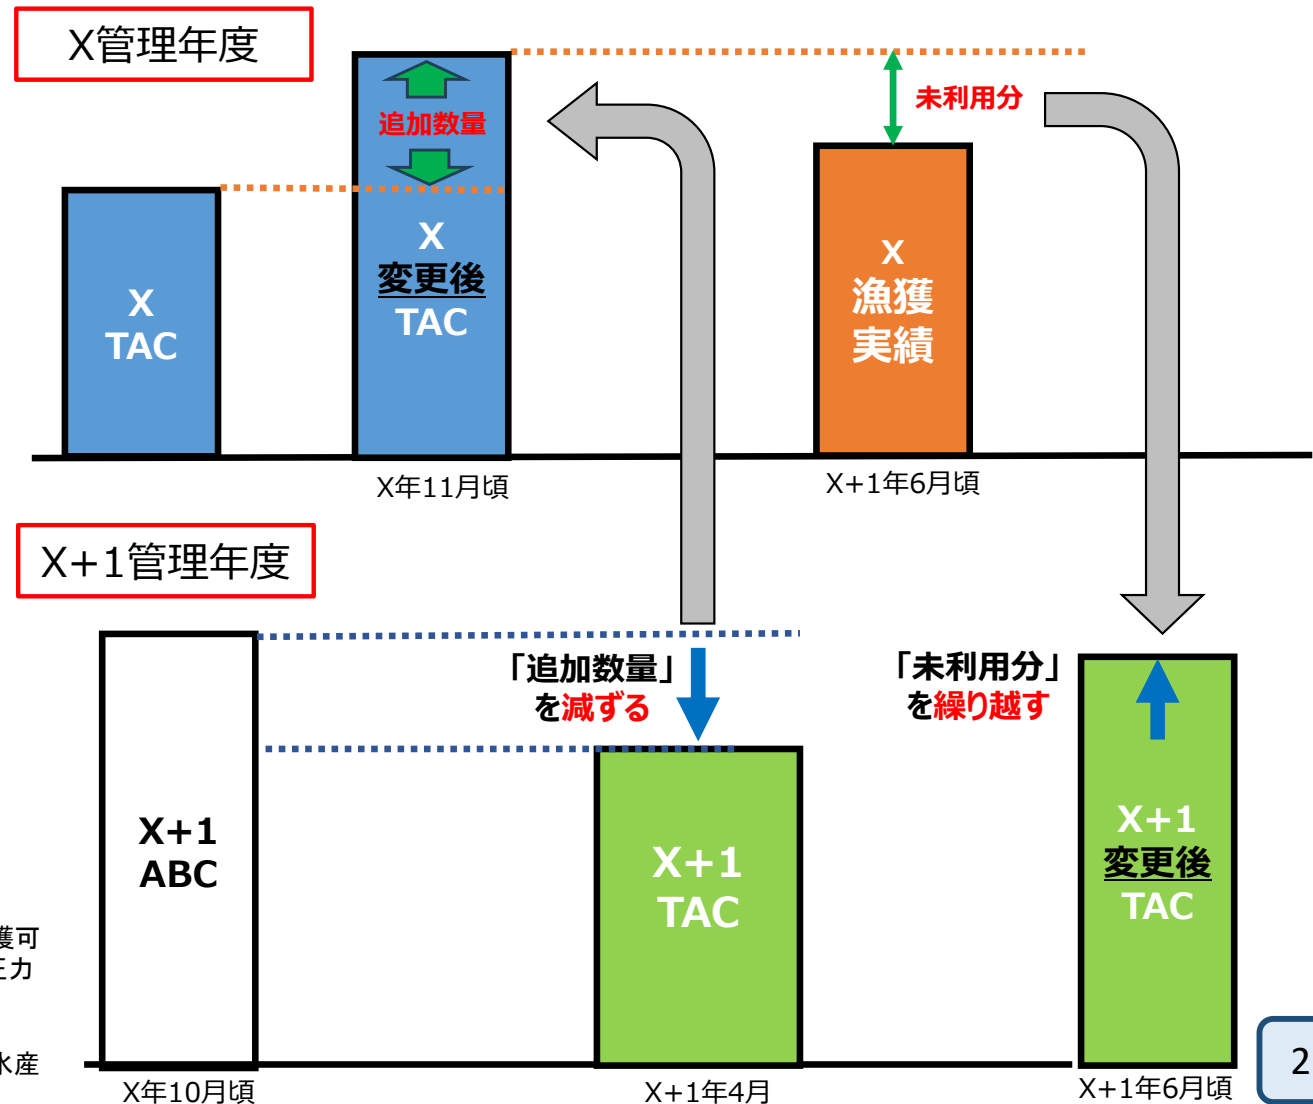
X管理年度

追加数量

X
TAC

X
変更後
TAC

未利用分

X
漁獲
実績

X年11月頃

X+1年6月頃

X+1管理年度

「追加数量」
を減ずる

「未利用分」
を繰り越す

X+1
ABC

X+1
TAC

X+1
変更後
TAC

獲可
三カ

水産

X年10月頃

X+1年4月

X+1年6月頃

2